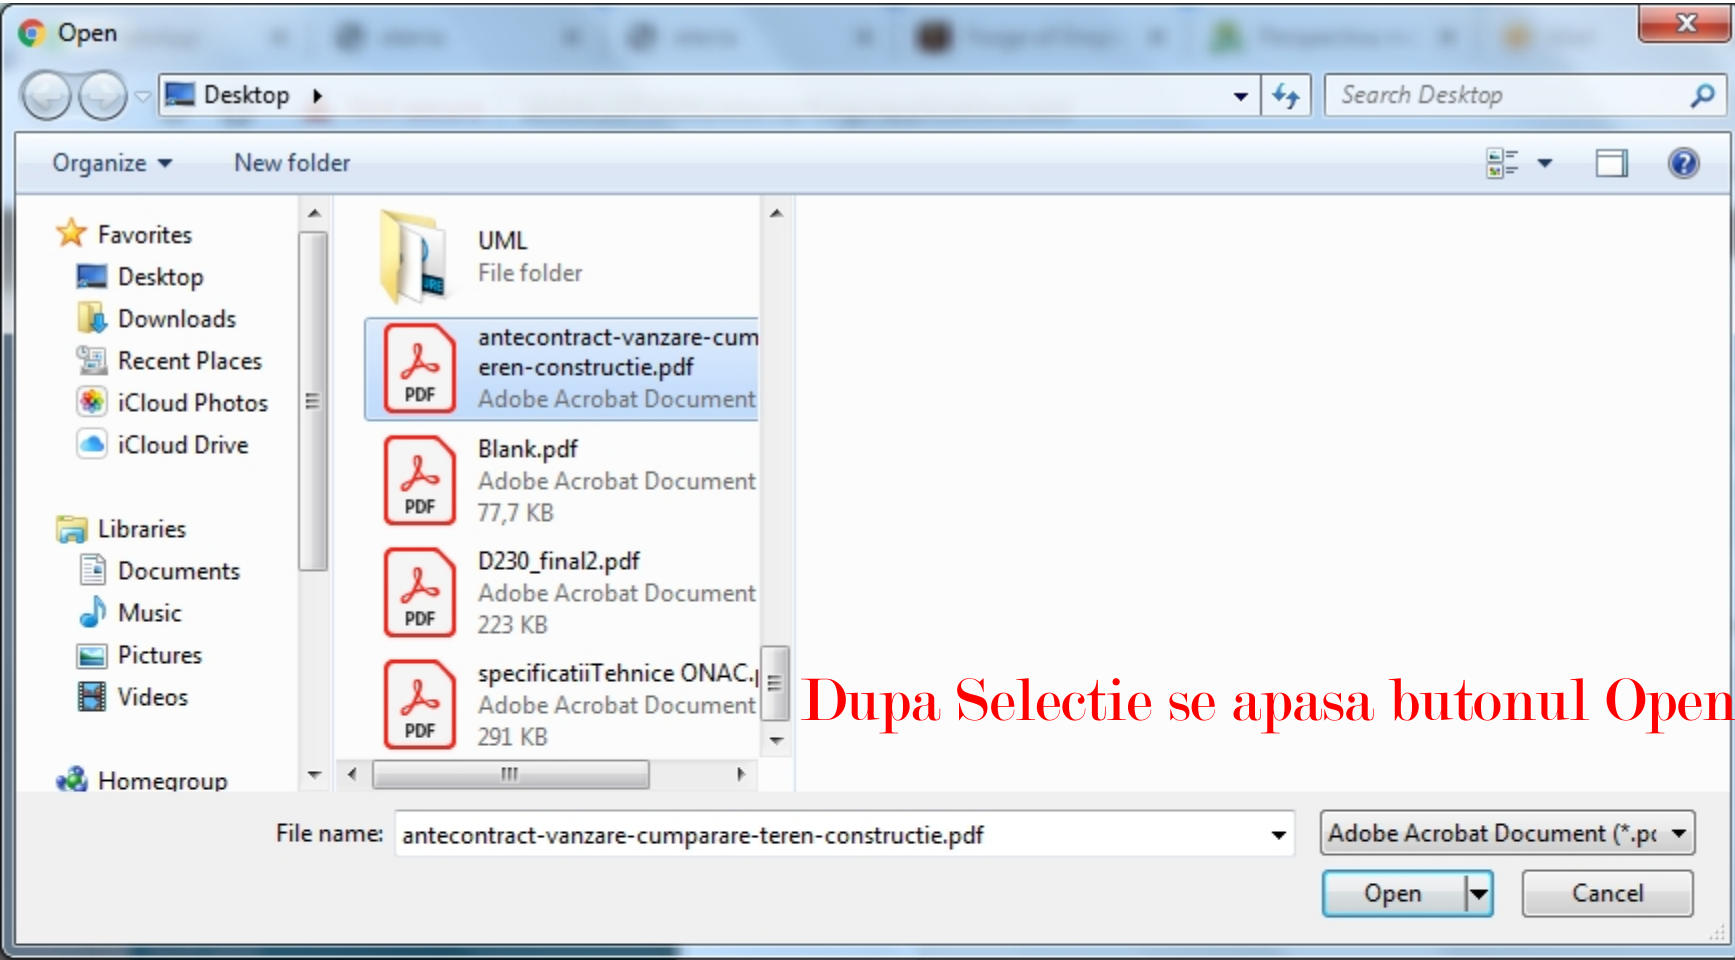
Open

Desktop ▸

Search Desktop

Organize ▾ New folder

Favorites
Desktop
Downloads
Recent Places
iCloud Photos
iCloud Drive

Libraries
Documents
Music
Pictures
Videos

Homegroup

UML
File folder

antecontract-vanzare-cum
eren-constructie.pdf
Adobe Acrobat Document

Blank.pdf
Adobe Acrobat Document
77,7 KB

D230_final2.pdf
Adobe Acrobat Document
223 KB

specificatiiTehnice ONAC.
Adobe Acrobat Document
291 KB

Dupa Selectie se apasa butonul Open

File name: antecontract-vanzare-cumparare-teren-constructie.pdf

Adobe Acrobat Document (*.pc

Open

Cancel